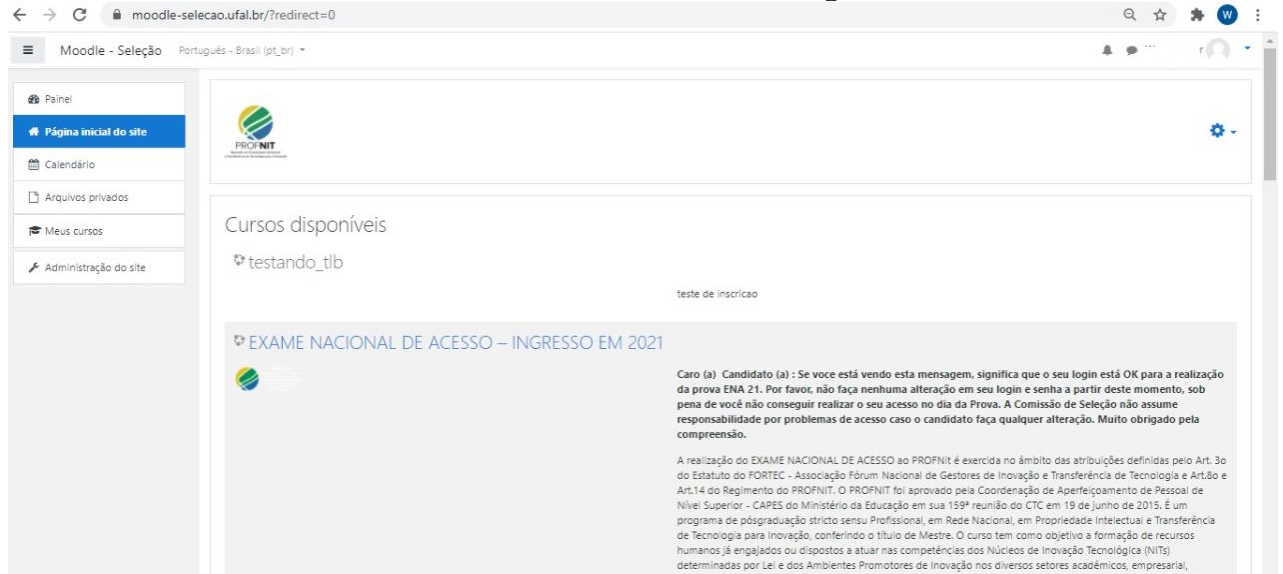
moodle-selecao.ufal.br/?redirect=0

W

Moodle - Seleção Português - Brasil (pt_br)

Painel
Página inicial do site
Calendário
Arquivos privados
Meus cursos
Administração do site

PROFNIT

Cursos disponíveis

testando_tlb

teste de inscricao

EXAME NACIONAL DE ACESSO – INGRESSO EM 2021

Caro (a) Candidato (a) : Se voce está vendo esta mensagem, significa que o seu login está OK para a realização da prova ENA 21. Por favor, não faça nenhuma alteração em seu login e senha a partir deste momento, sob pena de você não conseguir realizar o seu acesso no dia da Prova. A Comissão de Seleção não assume responsabilidade por problemas de acesso caso o candidato faça qualquer alteração. Muito obrigado pela compreensão.

A realização do EXAME NACIONAL DE ACESSO ao PROFNit é exercida no âmbito das atribuições definidas pelo Art. 3o do Estatuto do FORTEC - Associação Fórum Nacional de Gestores de Inovação e Transferência de Tecnologia e Art.8o e Art.14 do Regimento do PROFNIT. O PROFNIT foi aprovado pela Coordenação de Aperfeiçoamento de Pessoal de Nível Superior - CAPES do Ministério da Educação em sua 159ª reunião do CTC em 19 de junho de 2015. É um programa de pósgraduação stricto sensu Profissional, em Rede Nacional, em Propriedade Intelectual e Transferência de Tecnologia para Inovação, conferindo o título de Mestre. O curso tem como objetivo a formação de recursos humanos já engajados ou dispostos a atuar nas competências dos Núcleos de Inovação Tecnológica (NITs) determinadas por Lei e dos Ambientes Promotores de Inovação nos diversos setores acadêmicos, empresarial,